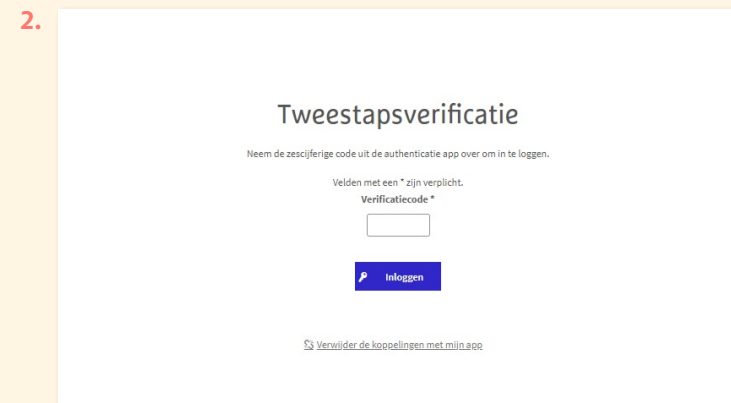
2.

Tweestapsverificatie

Neem de zescijferige code uit de authenticatie app over om in te loggen.

Velden met een * zijn verplicht.

Verificatiecode *

Inloggen

Verwijder de koppelingen met mijn app